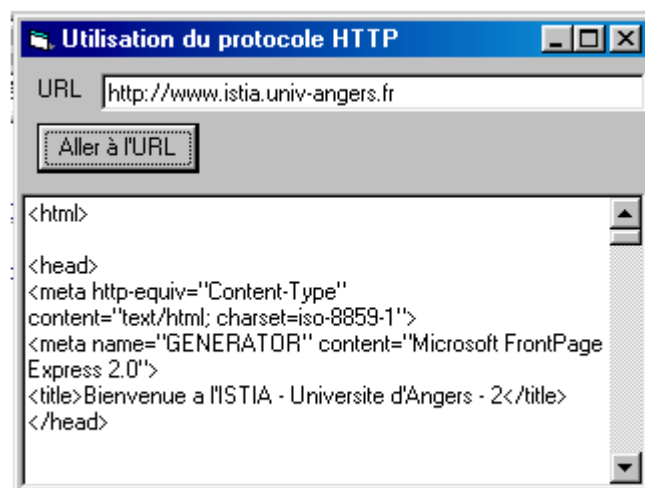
Utilisation du protocole HTTP

URL http://www.istia.univ-angers.fr

Aller à l'URL

<html>

<head>
<meta http-equiv="Content-Type" content="text/html; charset=iso-8859-1">
<meta name="GENERATOR" content="Microsoft FrontPage Express 2.0">
<title>Bienvenue a l'ISTIA - Universite d'Angers - 2</title>
</head>